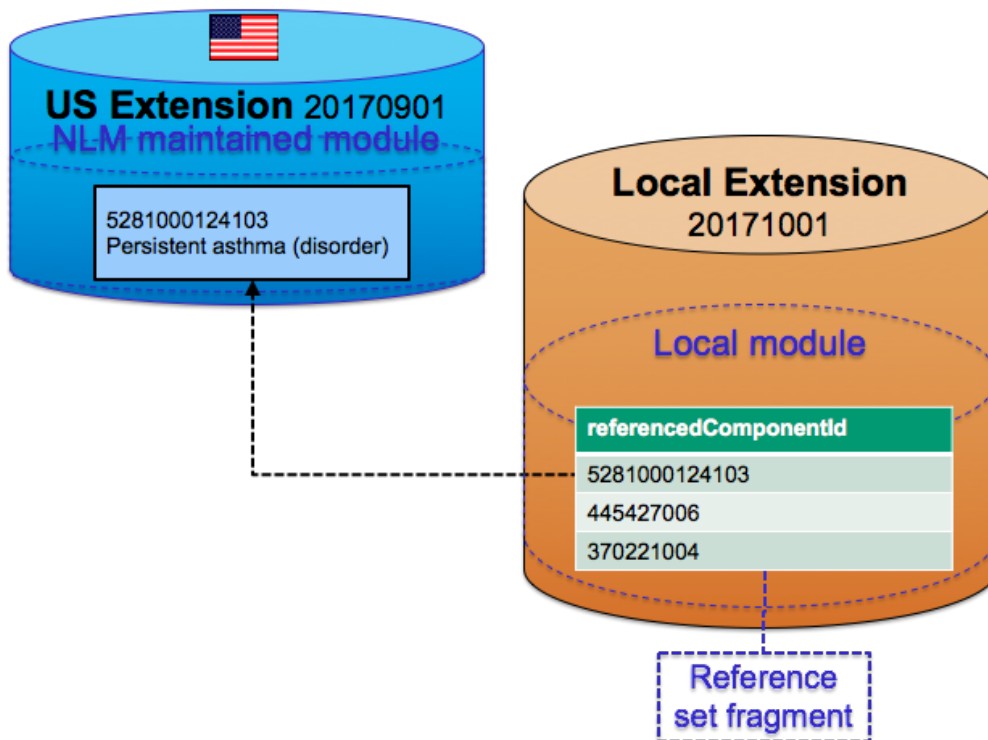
US Extension 20170901
NLM maintained module

5281000124103
Persistent asthma (disorder)

Local Extension
20171001

Local module

| referencedComponentId |
|---|
| 5281000124103 |
| 445427006 |
| 370221004 |

Reference set fragment